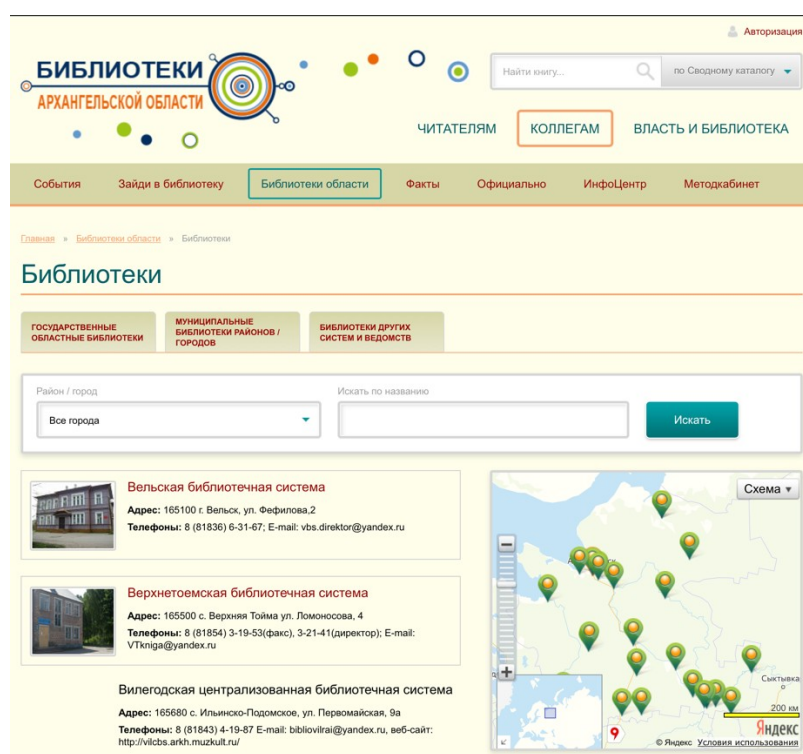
Авторизация

БИБЛИОТЕКИ АРХАНГЕЛЬСКОЙ ОБЛАСТИ

Найти книгу... по Сводному каталогу

ЧИТАТЕЛЯМ КОЛЛЕГАМ ВЛАСТЬ И БИБЛИОТЕКА

События Зайди в библиотеку Библиотеки области Факты Официально ИнфоЦентр Методкабинет

Главная » Библиотеки области » Библиотеки

Библиотеки

ГОСУДАРСТВЕННЫЕ ОБЛАСТНЫЕ БИБЛИОТЕКИ | МУНИЦИПАЛЬНЫЕ БИБЛИОТЕКИ РАЙОНОВ / ГОРОДОВ | БИБЛИОТЕКИ ДРУГИХ СИСТЕМ И ВЕДОМСТВ

Район / город
Все города
Искать по названию
Искать

Вельская библиотечная система
Адрес: 165100 г. Вельск, ул. Фефилова,2
Телефоны: 8 (81836) 6-31-67; E-mail: vbs.direktor@yandex.ru

Верхнетоемская библиотечная система
Адрес: 165500 с. Верхняя Тойма ул. Ломоносова, 4
Телефоны: 8 (81854) 3-19-53(факс), 3-21-41(директор); E-mail: VTkniga@yandex.ru

Вилегодская централизованная библиотечная система
Адрес: 165680 с. Ильинско-Подомское, ул. Первомайская, 9а
Телефоны: 8 (81843) 4-19-87 E-mail: bibliovilrai@yandex.ru, веб-сайт: http://vilcbs.arkh.muzkult.ru/

Схема
Сыктывка
200 км
Яндекс
© Яндекс Условия использования